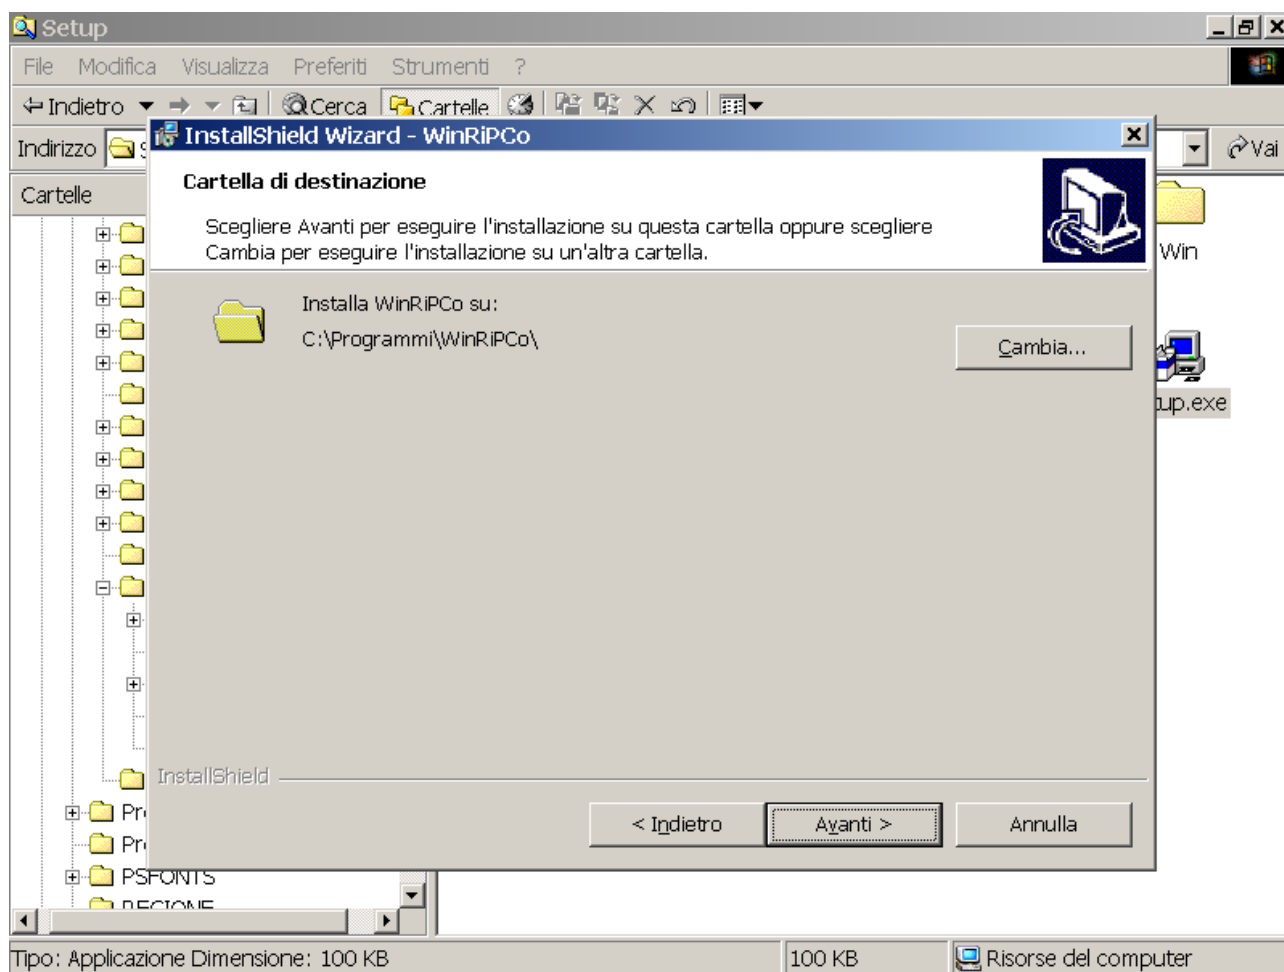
Setup

File Modifica Visualizza Preferiti Strumenti ?

Indietro Cerca Cartelle

Indirizzo

Vai

Cartelle

InstallShield Wizard - WinRiPCo

Cartella di destinazione

Scegliere Avanti per eseguire l'installazione su questa cartella oppure scegliere Cambia per eseguire l'installazione su un'altra cartella.

Installa WinRiPCo su:

C:\Programmi\WinRiPCo\

Cambia...

InstallShield

< Indietro

Avanti >

Annulla

Win

tup.exe

Pr

Pr

PSFONTS

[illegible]

Tipo: Applicazione Dimensione: 100 KB

100 KB

Risorse del computer